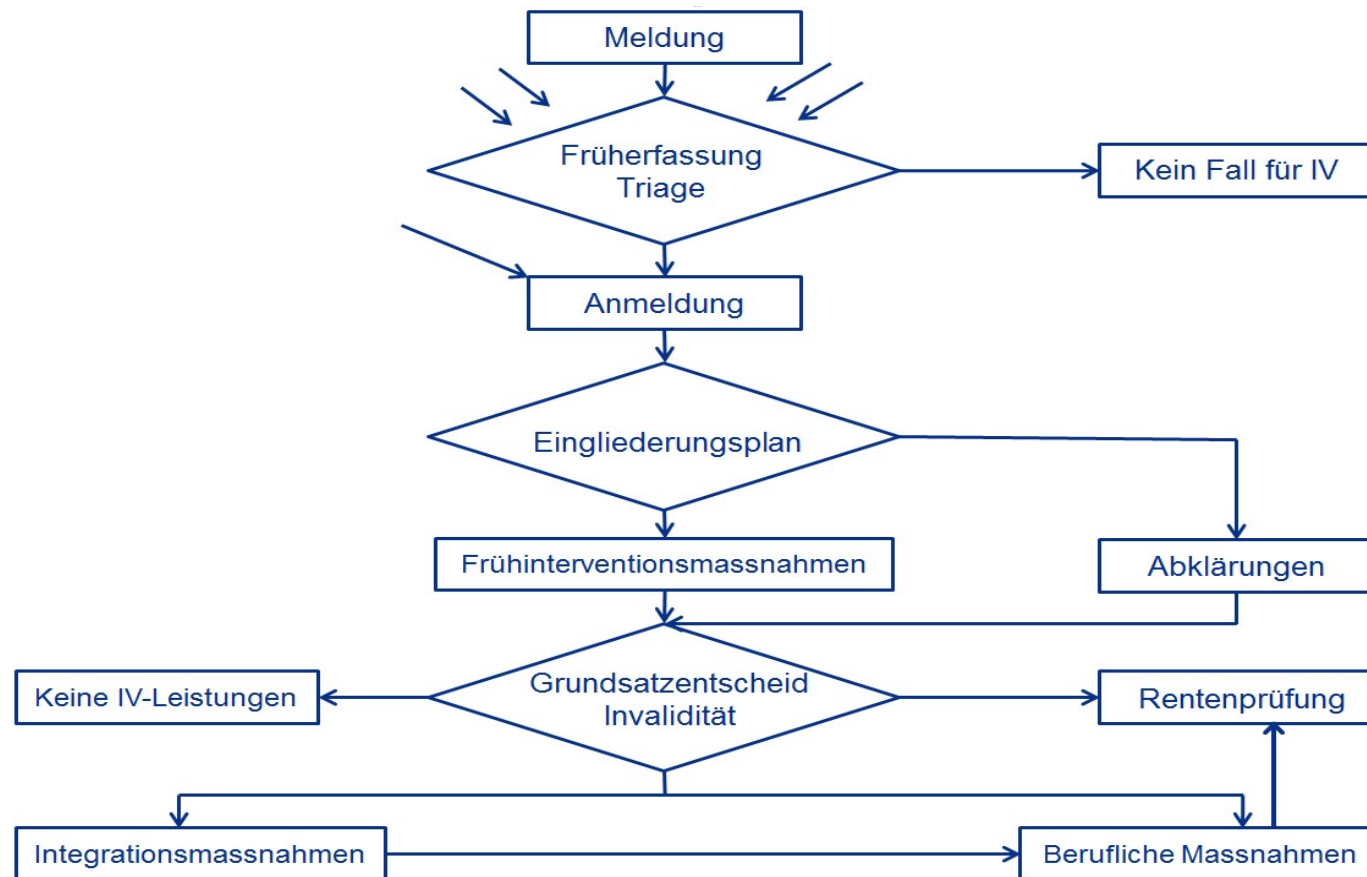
Meldung

Früherfassung
Triage

Kein Fall für IV

Anmeldung

Eingliederungsplan

Frühinterventionsmassnahmen

Abklärungen

Keine IV-Leistungen

Grundsatzentscheid
Invalidität

Rentenprüfung

Integrationsmassnahmen

Berufliche Massnahmen